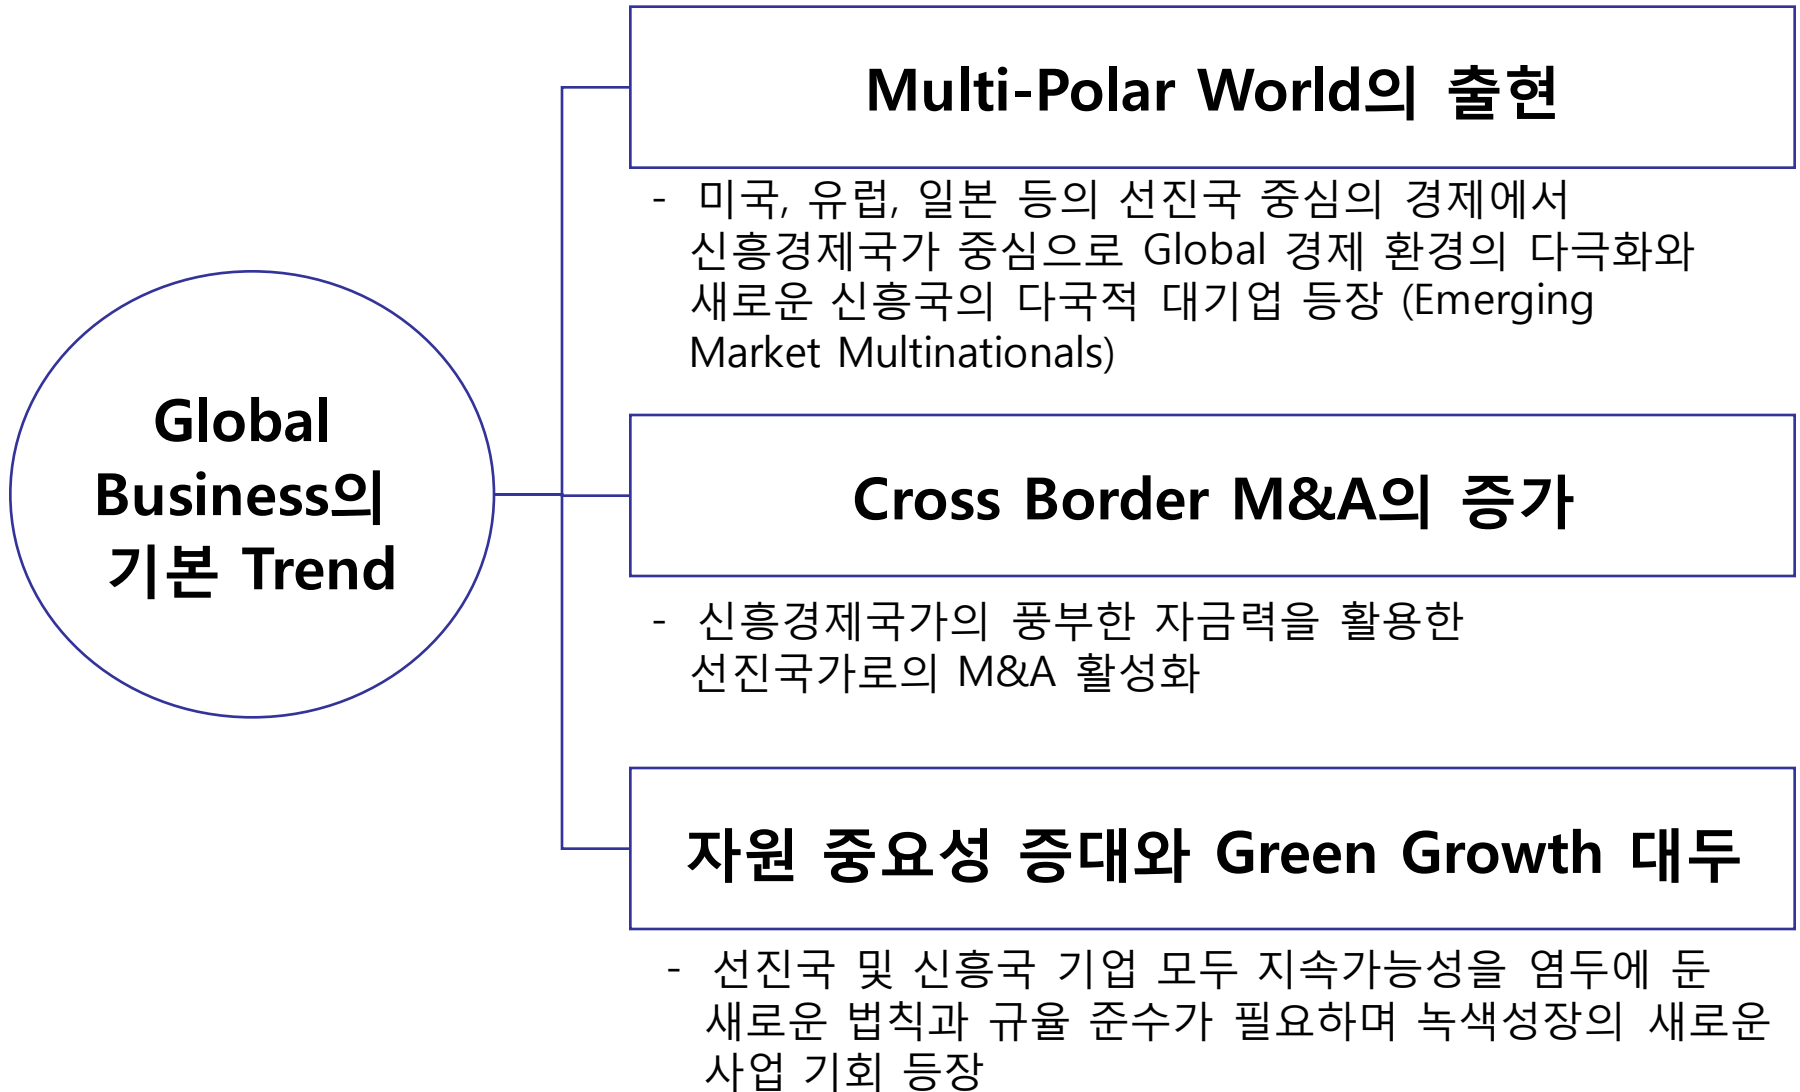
Global Business의 기본 Trend

Multi-Polar World의 출현

- 미국, 유럽, 일본 등의 선진국 중심의 경제에서 신흥경제국가 중심으로 Global 경제 환경의 다극화와 새로운 신흥국의 다국적 대기업 등장 (Emerging Market Multinationals)

Cross Border M&A의 증가

- 신흥경제국가의 풍부한 자금력을 활용한 선진국가로의 M&A 활성화

자원 중요성 증대와 Green Growth 대두

- 선진국 및 신흥국 기업 모두 지속가능성을 염두에 둔 새로운 법칙과 규율 준수가 필요하며 녹색성장의 새로운 사업 기회 등장